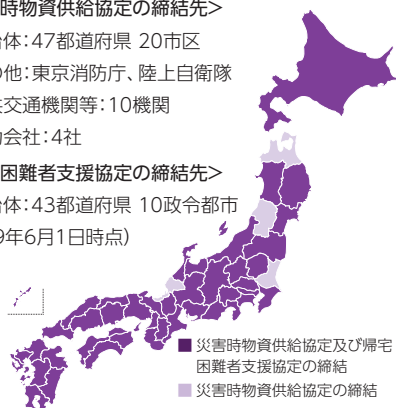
時物資供給協定の締結先>
体：47都道府県 20市区
他：東京消防庁、陸上自衛隊
共交通機関等：10機関
会社：4社
困難者支援協定の締結先>
体：43都道府県 10政令都市
9年6月1日時点)

災害時物資供給協定及び帰宅困難者支援協定の締結
災害時物資供給協定の締結